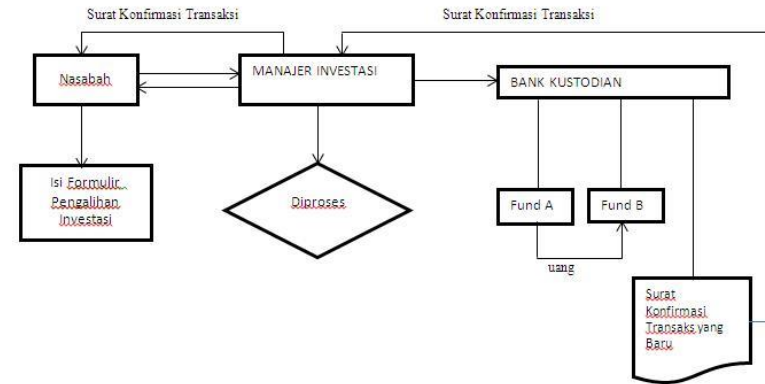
Surat Konfirmasi Transaksi

Surat Konfirmasi Transaksi

Nasabah

MANAJER INVESTASI

BANK KUSTODIAN

Isi Formulir Pengalihan Investasi

Diproses

Fund A

Fund B

uang

Surat Konfirmasi Transaks yang Baru